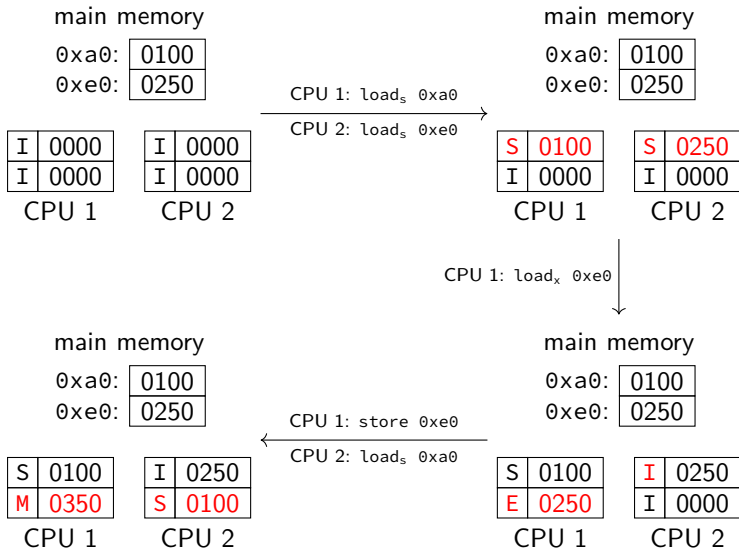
main memory

0xa0: 0100
0xe0: 0250

| I | 0000 |
|---|---|
| I | 0000 |

CPU 1

| I | 0000 |
|---|---|
| I | 0000 |

CPU 2

CPU 1: $\text{load}_s$ 0xa0

CPU 2: $\text{load}_s$ 0xe0

main memory

0xa0: 0100
0xe0: 0250

| S | 0100 |
|---|---|
| I | 0000 |

CPU 1

| S | 0250 |
|---|---|
| I | 0000 |

CPU 2

CPU 1: $\text{load}_x$ 0xe0

main memory

0xa0: 0100
0xe0: 0250

| S | 0100 |
|---|---|
| M | 0350 |

CPU 1

| I | 0250 |
|---|---|
| S | 0100 |

CPU 2

CPU 1: store 0xe0

CPU 2: $\text{load}_s$ 0xa0

main memory

0xa0: 0100
0xe0: 0250

| S | 0100 |
|---|---|
| E | 0250 |

CPU 1

| I | 0250 |
|---|---|
| I | 0000 |

CPU 2